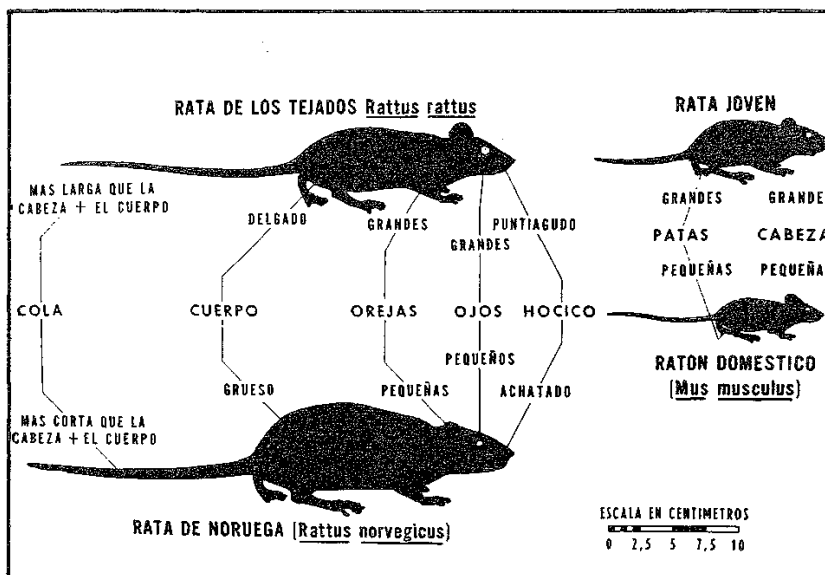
RATA DE LOS TEJADOS Rattus rattus

RATA JOVEN

MAS LARGA QUE LA CABEZA + EL CUERPO

DELGADO

GRANDES

PUNTIAGUDO

GRANDES

GRANDES

GRANDE

PATAS

CABEZA

PEQUEÑAS

PEQUEÑA

COLA

CUERPO

OREJAS

OJOS

HOCICO

PEQUEÑOS

RATON DOMESTICO (Mus musculus)

GRUESO

PEQUEÑAS

ACHATADO

MAS CORTA QUE LA CABEZA + EL CUERPO

RATA DE NORUEGA (Rattus norvegicus)

ESCALA EN CENTIMETROS

0 2,5 5 7,5 10